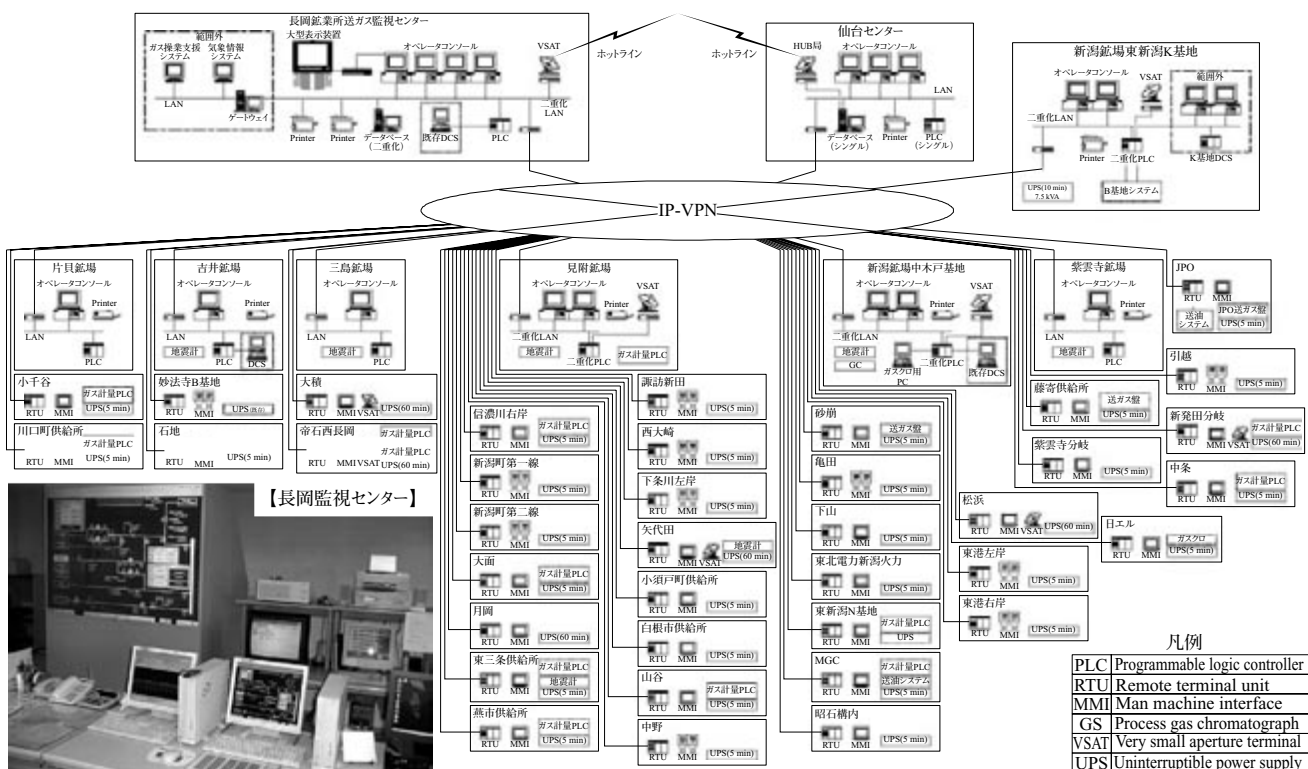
長岡鉱業所送ガス監視センター

範囲外
ガス操業支援システム
気象情報システム
LAN
ゲートウェイ
大型表示装置
オペレータコンソール
VSAT
Printer
Printer
データベース（二重化）
既存DCS
PLC
二重化LAN

ホットライン
ホットライン

仙台センター
HUB局
オペレータコンソール
LAN
データベース（シングル）
Printer
PLC（シングル）

新潟鉱場東新潟K基地
オペレータコンソール
VSAT
範囲外
二重化LAN
Printer
二重化PLC
K基地DCS
UPS(10 min) 7.5 kVA
B基地システム

IP-VPN

片貝鉱場
オペレータコンソール
Printer
LAN
PLC

吉井鉱場
オペレータコンソール
Printer
LAN
地震計
PLC
DCS

三島鉱場
オペレータコンソール
Printer
LAN
地震計
PLC

見附鉱場
オペレータコンソール
VSAT
Printer
二重化LAN
地震計
二重化PLC
ガス計量PLC

新潟鉱場中木戸基地
オペレータコンソール
VSAT
Printer
二重化LAN
地震計
GC
ガスクロ用PC
二重化PLC
既存DCS

紫雲寺鉱場
オペレータコンソール
Printer
LAN
地震計
PLC

JPO
RTU MMI
送油システム
JPO送ガス盤 UPS(5 min)

小千谷
RTU MMI
ガス計量PLC UPS(5 min)

川口町供給所
RTU MMI
ガス計量PLC UPS(5 min)

妙法寺B基地
RTU MMI
UPS(既存)

石地
RTU MMI
UPS(5 min)

大積
RTU MMI VSAT
UPS(60 min)

帝石西長岡
RTU MMI VSAT
ガス計量PLC
ガス計量PLC UPS(60 min)

信濃川右岸
RTU MMI
ガス計量PLC UPS(5 min)

新潟町第一線
RTU MMI
UPS(5 min)

新潟町第二線
RTU MMI
UPS(5 min)

大面
RTU MMI
ガス計量PLC UPS(5 min)

月岡
RTU MMI
UPS(60 min)

東三条供給所
RTU MMI
ガス計量PLC 地震計 UPS(5 min)

燕市供給所
RTU MMI
ガス計量PLC UPS(5 min)

諏訪新田
RTU MMI
UPS(5 min)

西大崎
RTU MMI
UPS(5 min)

下条川左岸
RTU MMI
UPS(5 min)

矢代田
RTU MMI VSAT
地震計 UPS(60 min)

小須戸町供給所
RTU MMI
UPS(5 min)

白根市供給所
RTU MMI
UPS(5 min)

山谷
RTU MMI
ガス計量PLC UPS(5 min)

中野
RTU MMI
UPS(5 min)

砂崩
RTU MMI
送ガス盤 UPS(5 min)

亀田
RTU MMI
UPS(5 min)

下山
RTU MMI
UPS(5 min)

東北電力新潟火力
RTU MMI
UPS(5 min)

東新潟N基地
RTU MMI
ガス計量PLC UPS

MGC
RTU MMI
ガス計量PLC 送油システム UPS(5 min)

昭石構内
RTU MMI
UPS(5 min)

松浜
RTU MMI VSAT
UPS(60 min)

東港左岸
RTU MMI
UPS(5 min)

東港右岸
RTU MMI
UPS(5 min)

藤寄供給所
RTU MMI
送ガス盤 UPS(5 min)

紫雲寺分岐
RTU MMI
UPS(5 min)

引越
RTU MMI
UPS(5 min)

新発田分岐
RTU MMI VSAT
ガス計量PLC UPS(60 min)

中条
RTU MMI
ガス計量PLC UPS(5 min)

日エル
RTU MMI
ガスクロ UPS(5 min)

【長岡監視センター】

凡例
| | |
|---|---|
| PLC | Programmable logic controller |
| RTU | Remote terminal unit |
| MMI | Man machine interface |
| GS | Process gas chromatograph |
| VSAT | Very small aperture terminal |
| UPS | Uninterruptible power supply |